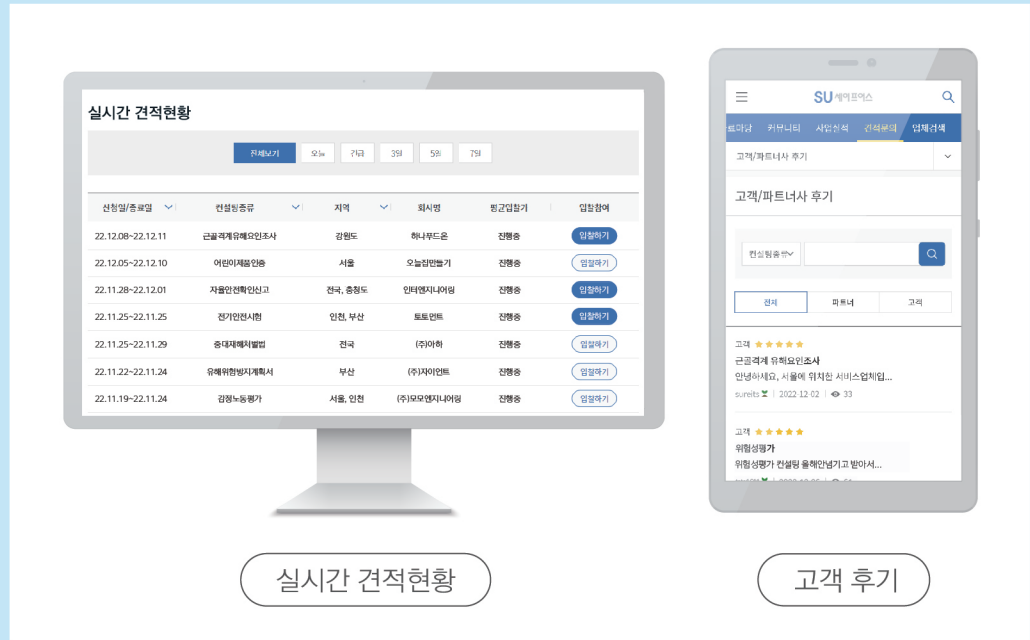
실시간 견적현황

전체보기 오늘 7일 3일 5일 7일

| 신청일/종료일 | 컨설팅종류 | 지역 | 회사명 | 평균입찰가 | 입찰참여 |
|---|---|---|---|---|---|
| 22.12.08~22.12.11 | 근골격계유해요인조사 | 강원도 | 하나푸드존 | 진행중 | 입찰하기 |
| 22.12.05~22.12.10 | 어린이제품인증 | 서울 | 오늘집만들기 | 진행중 | 입찰하기 |
| 22.11.28~22.12.01 | 자율안전확인신고 | 전국, 충청도 | 인터엔지니어링 | 진행중 | 입찰하기 |
| 22.11.25~22.11.25 | 전기안전시험 | 인천, 부산 | 토토인트 | 진행중 | 입찰하기 |
| 22.11.25~22.11.29 | 중대재해처벌법 | 전국 | (주)아하 | 진행중 | 입찰하기 |
| 22.11.22~22.11.24 | 유해위험방지계획서 | 부산 | (주)자이언트 | 진행중 | 입찰하기 |
| 22.11.19~22.11.24 | 감정노동평가 | 서울, 인천 | (주)모모엔지니어링 | 진행중 | 입찰하기 |

SU 세이프어스

트마당 커뮤니티 사업실적 견적문의 업체검색

고객/파트너사 후기

고객/파트너사 후기

컨설팅종류

전체 파트너 고객

고객 ★★★★★
근골격계 유해요인조사
안녕하세요, 서울에 위치한 서비스업체입...
sureits | 2022-12-02 | 33

고객 ★★★★★
위험성평가
위험성평가 컨설팅 올해안넘기고 받아서...

실시간 견적현황

고객 후기